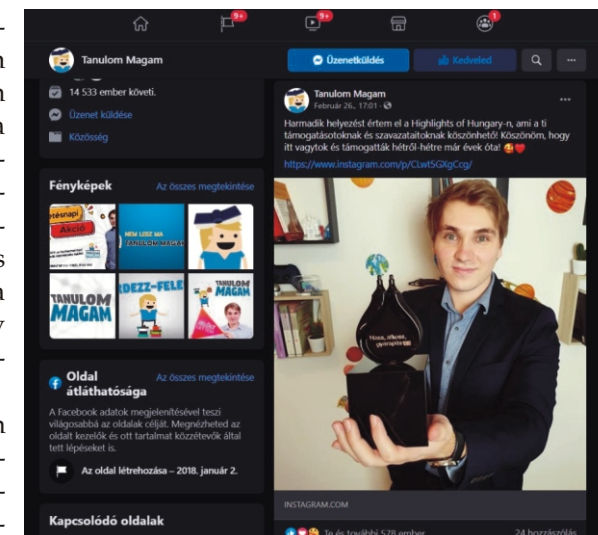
9+
9+
1

Tanulom Magam
Üzenetküldés
Kedveled

14 533 ember követi.
Üzenet küldése
Közösség

Fényképek
Az összes megtekintése

Tanulom Magam
Február 26., 17:01 ·
Harmadik helyezést értem el a Highlights of Hungary-n, ami a ti támogatásotoknak és szavazataitoknak köszönhető! Köszönöm, hogy itt vagytok és támogattok hétről-hétre már évek óta! 😘❤️
https://www.instagram.com/p/CLwt5GIgCcg/

INSTAGRAM.COM

Oldal átláthatósága
Az összes megtekintése
A Facebook adatok megjelenítésével teszi világosabbá az oldalak célját. Megnézheted az oldalt kezelők és ott tartalmat közzétevők által tett lépéseket is.
Az oldal létrehozása – 2018. január 2.

Kapcsolódó oldalak

Te és további 578 ember
24 hozzászólás